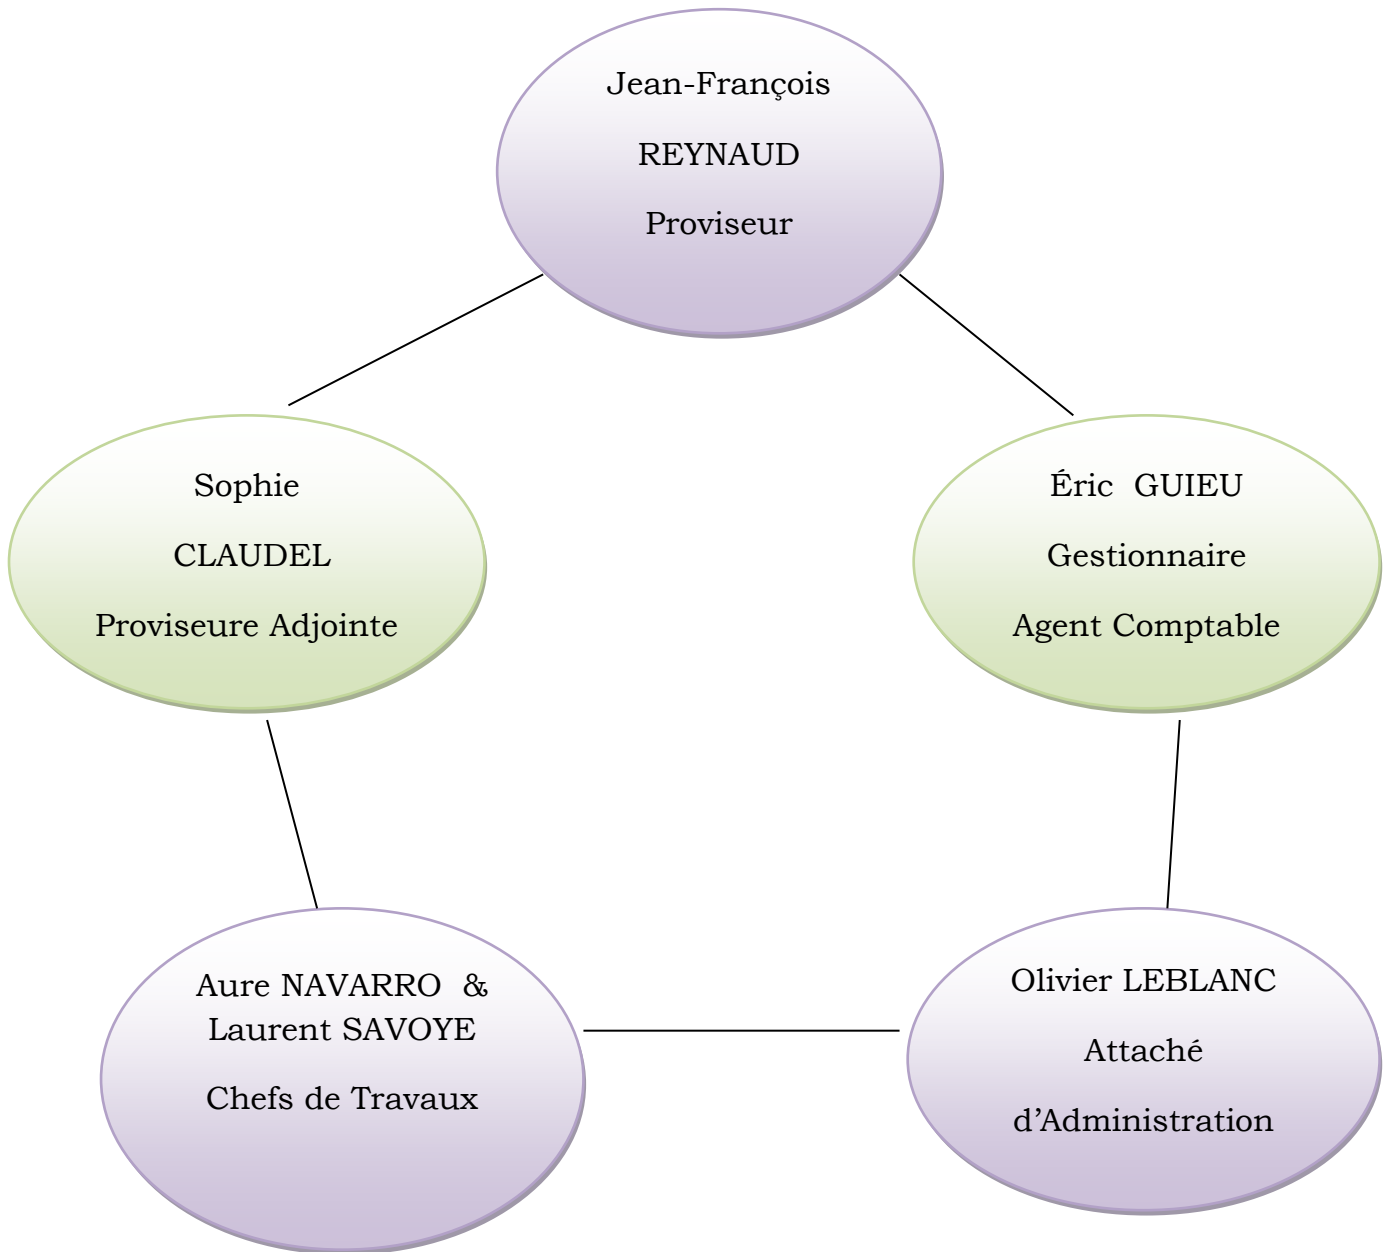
Jean-François

REYNAUD

Proviseur

Sophie

CLAUDEL

Proviseure Adjointe

Éric GUIEU

Gestionnaire

Agent Comptable

Aure NAVARRO &
Laurent SAVOYE

Chefs de Travaux

Olivier LEBLANC

Attaché

d'Administration